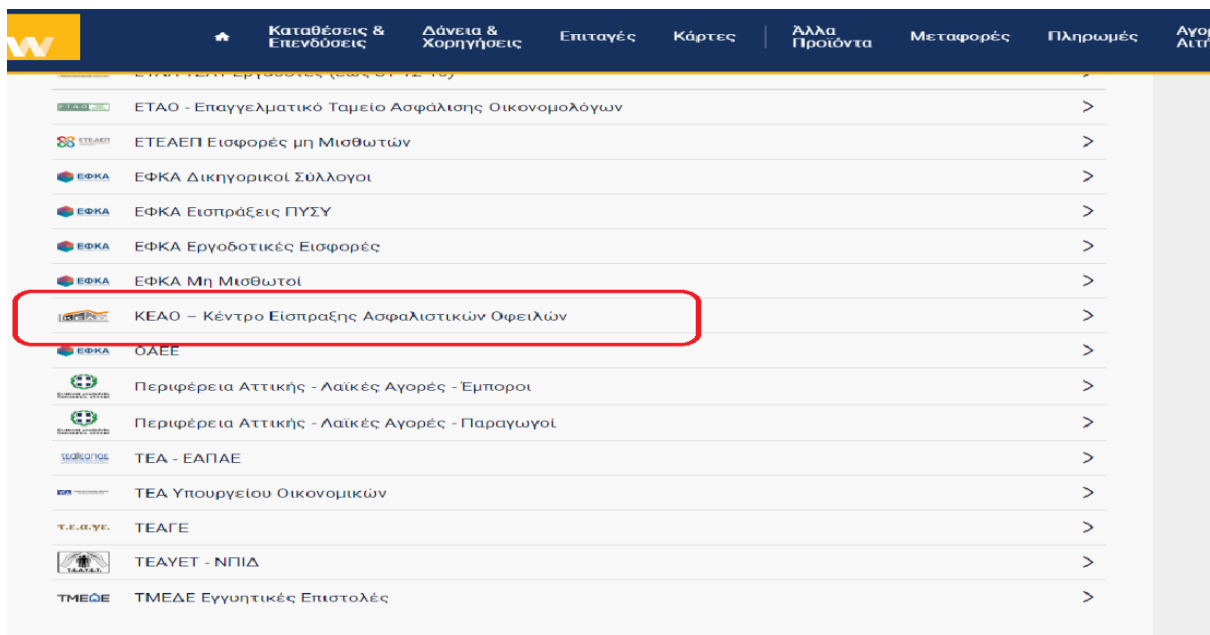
Καταθέσεις & Επενδύσεις | Δάνεια & Χορηγήσεις | Επιταγές | Κάρτες | Άλλα Προϊόντα | Μεταφορές | Πληρωμές | Αγο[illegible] Αιτ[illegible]

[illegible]

ΕΤΑΟ ΕΤΑΟ - Επαγγελματικό Ταμείο Ασφάλισης Οικονομολόγων >

ΕΤΕΑΕΠ ΕΤΕΑΕΠ Εισφορές μη Μισθωτών >

ΕΦΚΑ ΕΦΚΑ Δικηγορικοί Σύλλογοι >

ΕΦΚΑ ΕΦΚΑ Εισπράξεις ΠΥΣΥ >

ΕΦΚΑ ΕΦΚΑ Εργοδοτικές Εισφορές >

ΕΦΚΑ ΕΦΚΑ Μη Μισθωτοί >

ΚΕΑΟ ΚΕΑΟ – Κέντρο Είσπραξης Ασφαλιστικών Οφειλών >

ΕΦΚΑ ΟΑΕΕ >

Περιφέρεια Αττικής - Λαϊκές Αγορές - Έμποροι >

Περιφέρεια Αττικής - Λαϊκές Αγορές - Παραγωγοί >

τεαεαπαε ΤΕΑ - ΕΑΠΑΕ >

ΤΕΑ Υπουργείου Οικονομικών >

Τ.Ε.Α.ΓΕ. ΤΕΑΓΕ >

ΤΕΑΥΕΤ ΤΕΑΥΕΤ - ΝΠΙΔ >

ΤΜΕΔΕ ΤΜΕΔΕ Εγγυητικές Επιστολές >